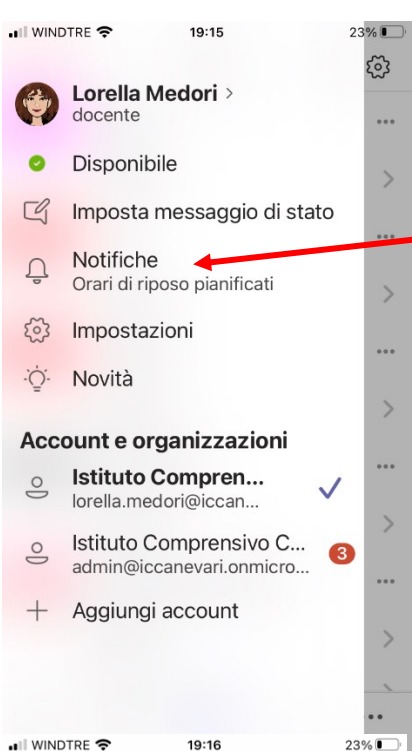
WINDTRE 19:15 23%

Lorella Medori >
docente

Disponibile

Imposta messaggio di stato

Notifiche
Orari di riposo pianificati

Impostazioni

Novità

Account e organizzazioni

Istituto Compren...
lorella.medori@iccan...

Istituto Comprensivo C...
admin@iccanevari.onmicro...
3

Aggiungi account

WINDTRE 19:16 23%